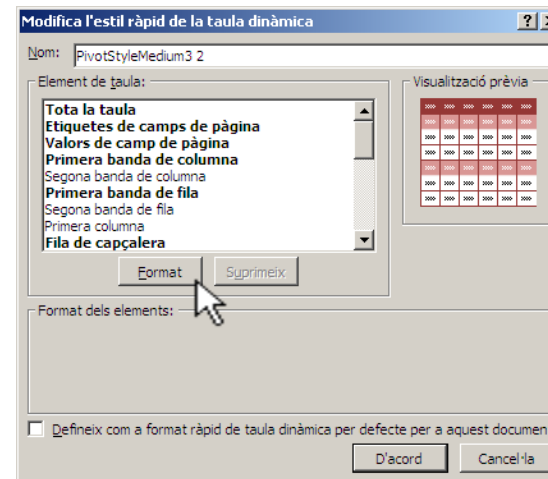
Modifica l'estil ràpid de la taula dinàmica

Nom: PivotStyleMedium3 2

Element de taula:

Tota la taula
Etiquetes de camps de pàgina
Valors de camp de pàgina
Primera banda de columna
Segona banda de columna
Primera banda de fila
Segona banda de fila
Primera columna
Fila de capçalera

Format
Suprimeix

Visualització prèvia

Format dels elements:

Defineix com a format ràpid de taula dinàmica per defecte per a aquest documen

D'acord
Cancel·la